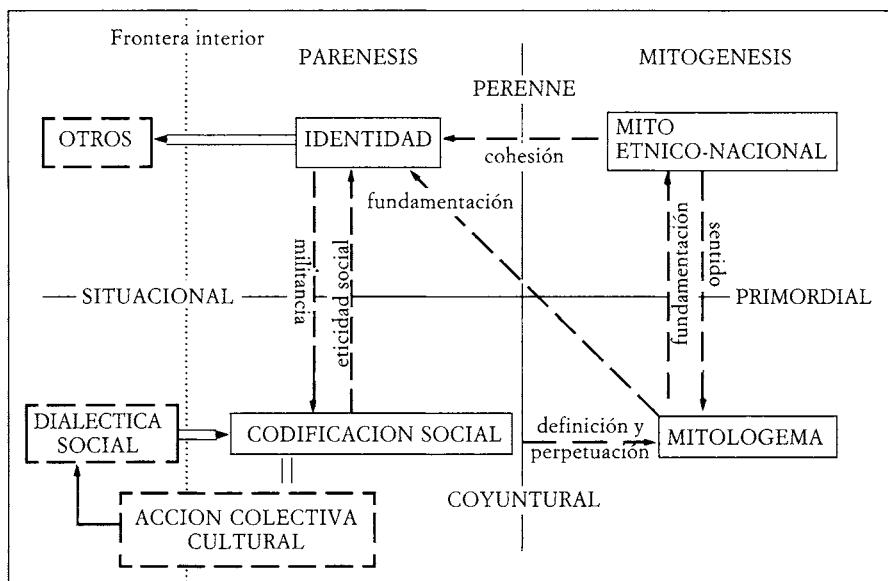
Frontera interior

PARENESIS

MITOGENESIS

PERENNE

OTROS

IDENTIDAD

cohesión

MITO ETNICO-NACIONAL

fundamentación

militancia

eticidad social

fundamentación

sentido

— SITUACIONAL —

PRIMORDIAL

DIALECTICA SOCIAL

CODIFICACION SOCIAL

definición y perpetuación

MITOLOGEMA

COYUNTURAL

ACCION COLECTIVA CULTURAL